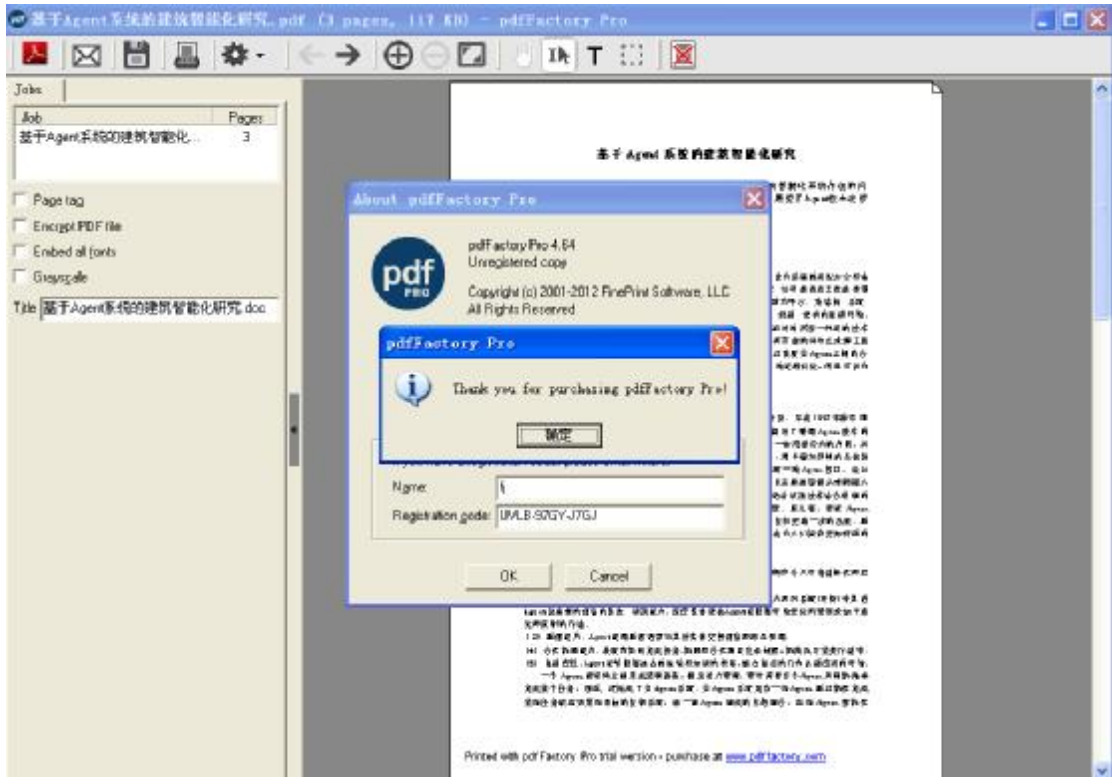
基于Agent系统的建筑智能化研究.pdf (3 pages, 117 KB) - pdfFactory Pro

Jobs

| Job | Pages |
|---|---|
| 基于Agent系统的建筑智能化... | 3 |

Page tag
Encrypt PDF file
Embed all fonts
Grayscale

Title 基于Agent系统的建筑智能化研究.doc

基于Agent系统的建筑智能化研究

About pdfFactory Pro

pdf PRO

pdfFactory Pro 4.64
Unregistered copy

Copyright (c) 2001-2012 FinePrint Software, LLC
All Rights Reserved

pdfFactory Pro

Thank you for purchasing pdfFactory Pro!

确定

Name: \
Registration code: UMLB-S7GY-J7GJ

OK Cancel

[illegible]

Printed with pdfFactory Pro trial version - purchase at www.pdffactory.com